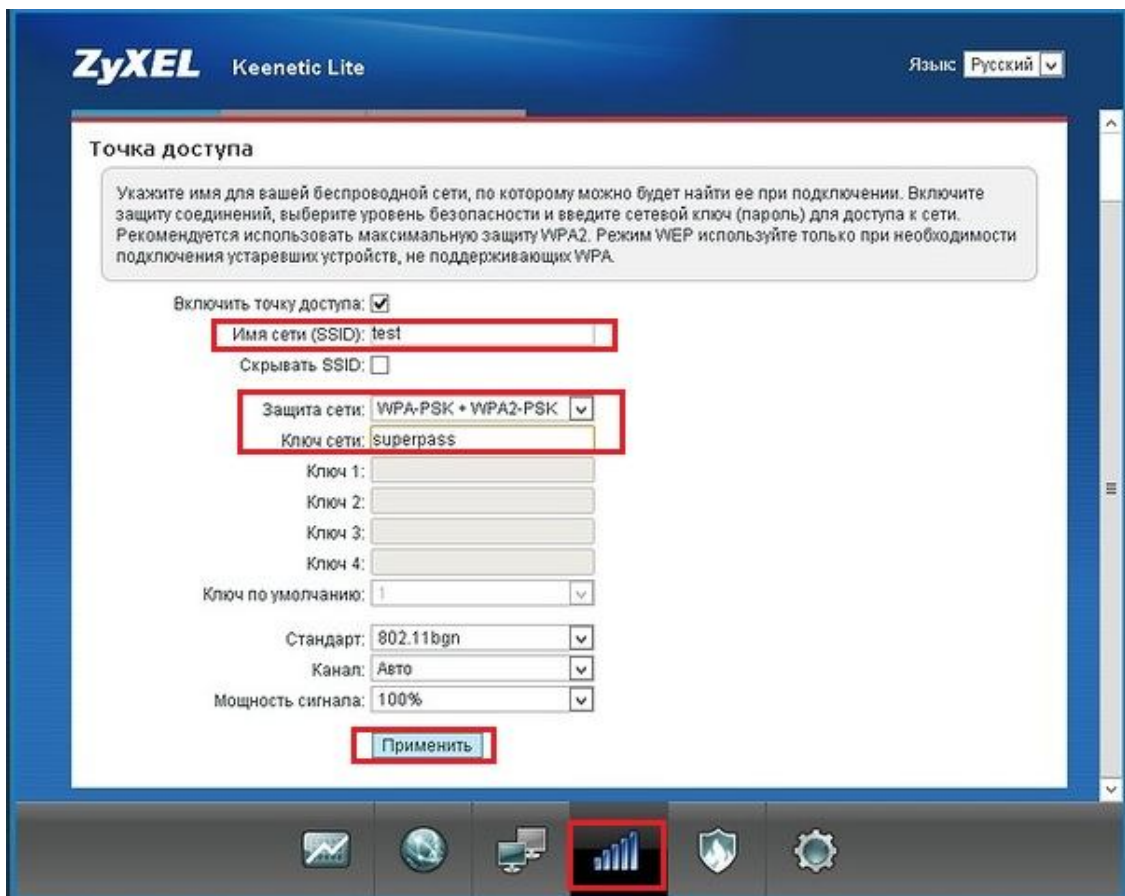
ZyXEL Keenetic Lite

Язык Русский

Точка доступа

Укажите имя для вашей беспроводной сети, по которому можно будет найти ее при подключении. Включите защиту соединений, выберите уровень безопасности и введите сетевой ключ (пароль) для доступа к сети. Рекомендуется использовать максимальную защиту WPA2. Режим WEP используйте только при необходимости подключения устаревших устройств, не поддерживающих WPA.

Включить точку доступа: ☑
Имя сети (SSID): test
Скрывать SSID: ☐
Защита сети: WPA-PSK + WPA2-PSK
Ключ сети: superpass
Ключ 1:
Ключ 2:
Ключ 3:
Ключ 4:
Ключ по умолчанию: 1
Стандарт: 802.11bgn
Канал: Авто
Мощность сигнала: 100%

Применить